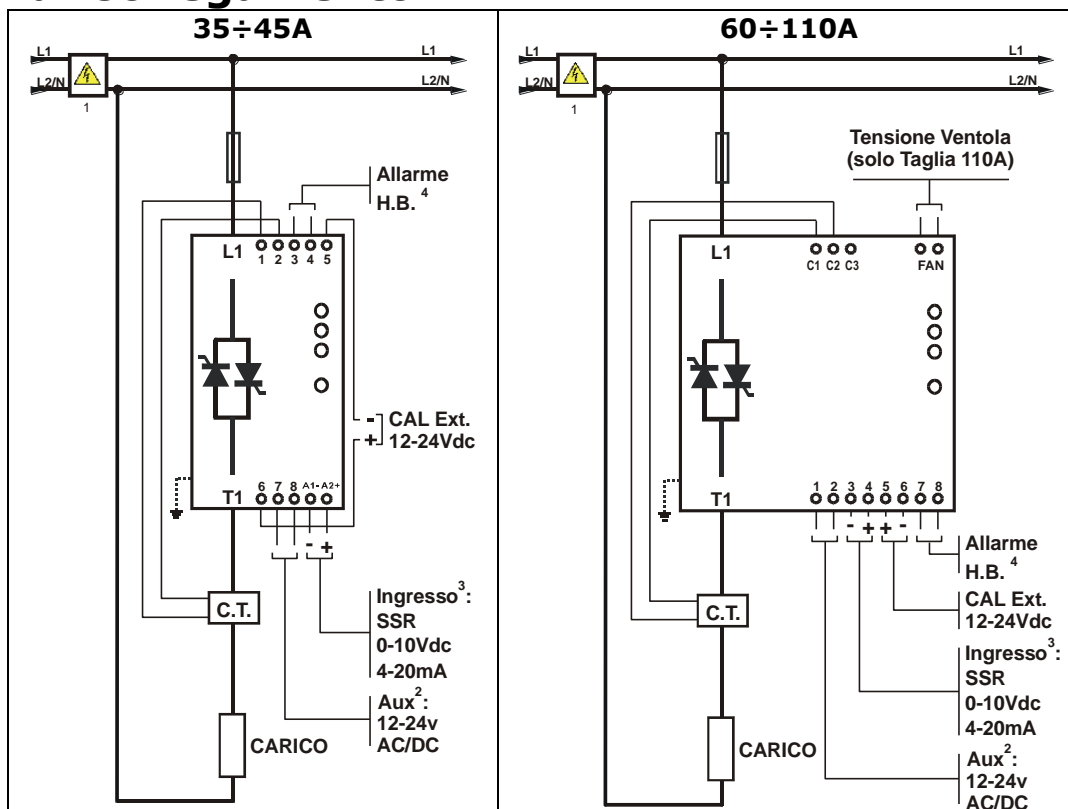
35÷45A

L1
L2/N
1
L1
L2/N

Allarme H.B.$^{4}$

L1
1 2 3 4 5

- CAL Ext.
+ 12-24Vdc

T1
6 7 8 A1- A2+

- +

C.T.

Ingresso$^{3}$:
SSR
0-10Vdc
4-20mA

Aux$^{2}$:
12-24v
AC/DC

CARICO

60÷110A

L1
L2/N
1
L1
L2/N

Tensione Ventola
(solo Taglia 110A)

L1
C1 C2 C3
FAN

T1
1 2 3 4 5 6 7 8
- + + -

Allarme H.B.$^{4}$

C.T.

CAL Ext.
12-24Vdc

Ingresso$^{3}$:
SSR
0-10Vdc
4-20mA

CARICO

Aux$^{2}$:
12-24v
AC/DC